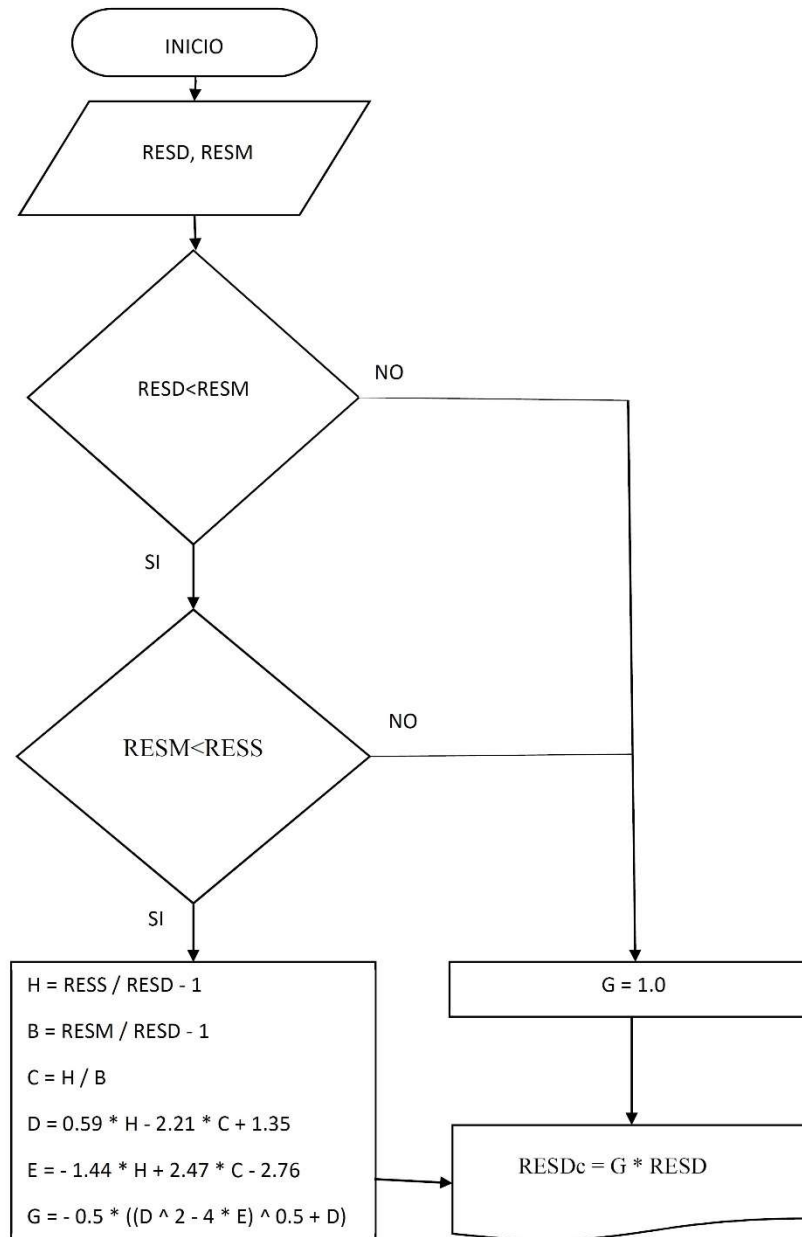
INICIO

RESD, RESM

RESD<RESM

NO

SI

RESM<RESS

NO

SI

H = RESS / RESD - 1

B = RESM / RESD - 1

C = H / B

D = 0.59 * H - 2.21 * C + 1.35

E = - 1.44 * H + 2.47 * C - 2.76

G = - 0.5 * ((D ^ 2 - 4 * E) ^ 0.5 + D)

G = 1.0

RESDc = G * RESD